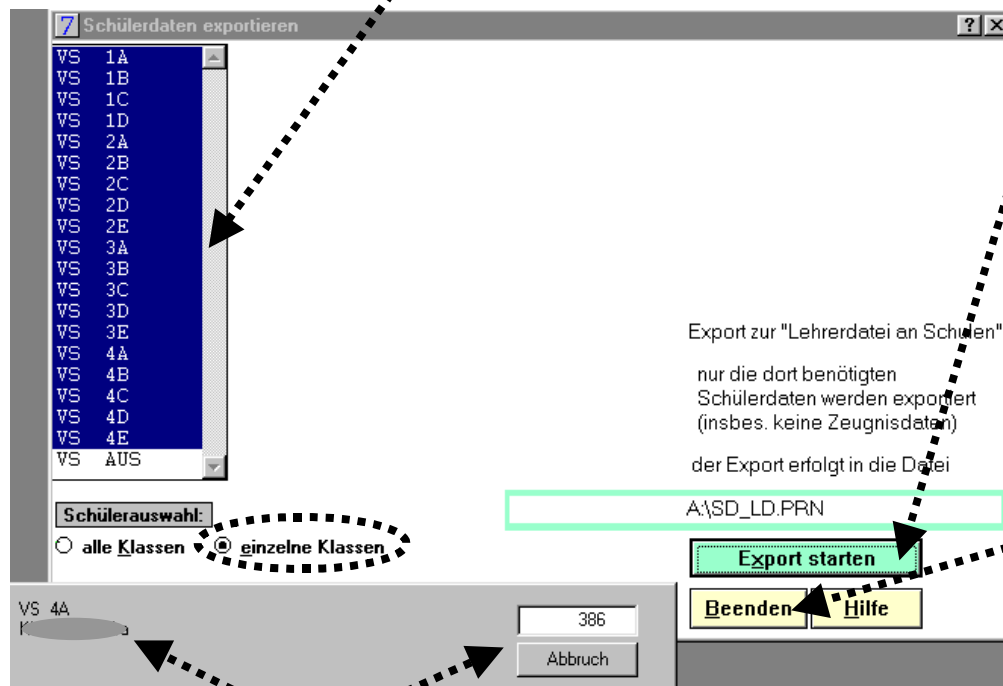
7 Schülerdaten exportieren

?

VS 1A
VS 1B
VS 1C
VS 1D
VS 2A
VS 2B
VS 2C
VS 2D
VS 2E
VS 3A
VS 3B
VS 3C
VS 3D
VS 3E
VS 4A
VS 4B
VS 4C
VS 4D
VS 4E
VS AUS

Schülerauswahl:

alle Klassen

einzelne Klassen

Export zur "Lehrerdatei an Schulen"

nur die dort benötigten Schülerdaten werden exportiert (insbes. keine Zeugnisdaten)

der Export erfolgt in die Datei

A:\SD_LD.PRN

Export starten

Beenden

Hilfe

VS 4A

K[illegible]a

386

Abbruch